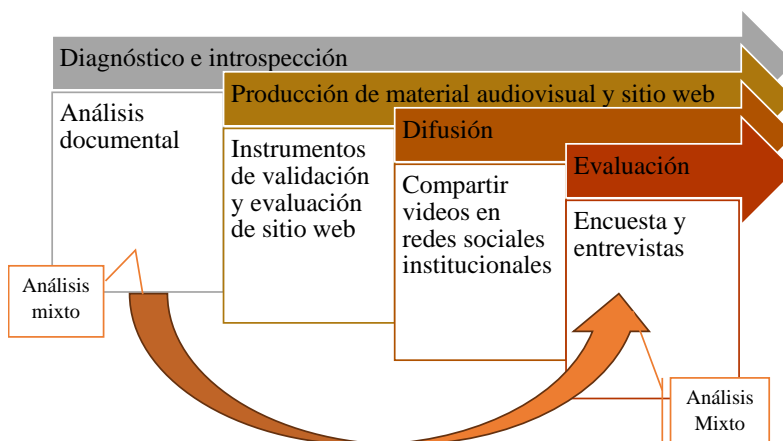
Diagnóstico e introspección

Análisis documental

Producción de material audiovisual y sitio web

Instrumentos de validación y evaluación de sitio web

Difusión

Compartir videos en redes sociales institucionales

Evaluación

Encuesta y entrevistas

Análisis mixto

Análisis Mixto